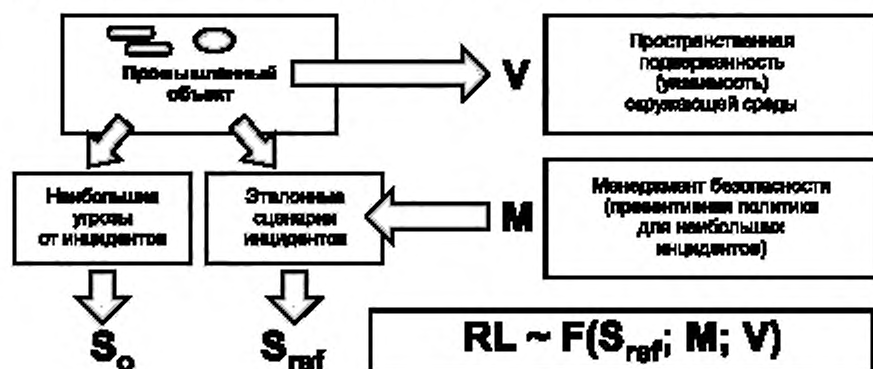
Промышленный объект

V

Пространственная подверженность (уязвимость) окружающей среды

Наибольшие угрозы от инцидентов

Эталонные сценарии инцидентов

M

Менеджмент безопасности (превентивная политика для наибольших инцидентов)

$S_o$

$S_{ref}$

$RL \sim F(S_{ref}; M; V)$